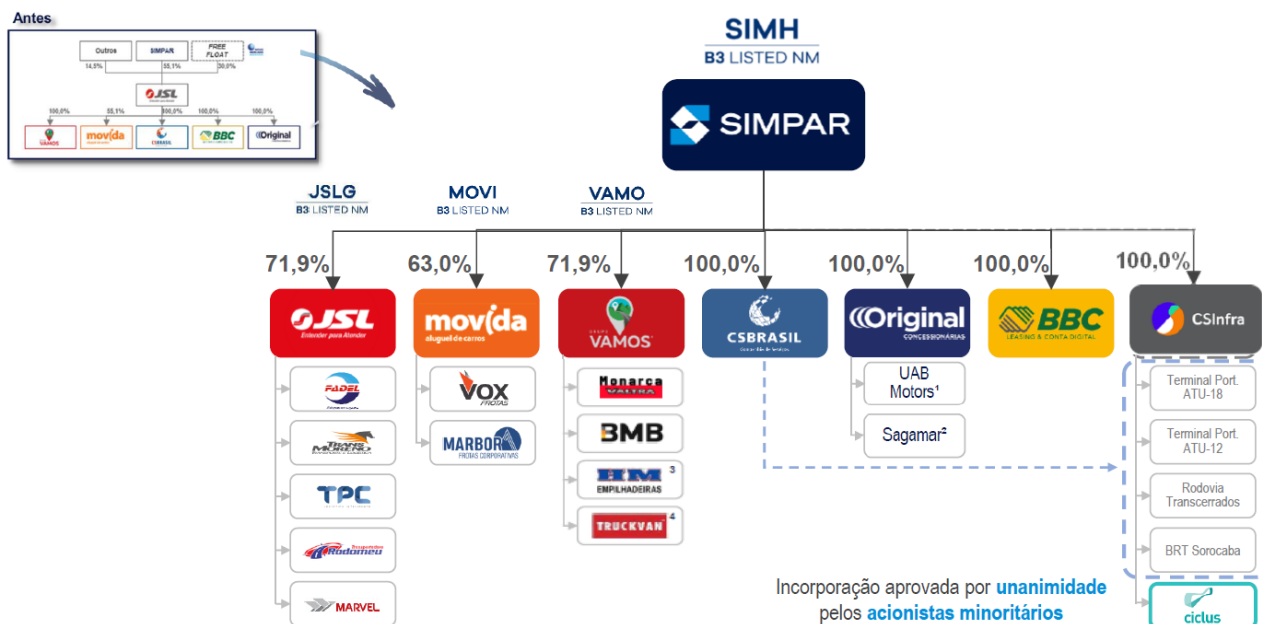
Antes

Outros SIMPAR FREE FLOAT
14,5% 55,1% 30,0%
JSL
100,0% 55,1% 100,0% 100,0% 100,0%
VAMOS movida CSBRASIL BBC Original

SIMH
B3 LISTED NM

SIMPAR

JSLG
B3 LISTED NM

MOVI
B3 LISTED NM

VAMO
B3 LISTED NM

71,9% 63,0% 71,9% 100,0% 100,0% 100,0% 100,0%

JSL
Entender para Atender

movida
aluguel de carros

GRUPO VAMOS

CSBRASIL

Original
CONCESSIONÁRIAS

BBC
LEASING & CONTA DIGITAL

CSInfra

FADEL

TRANSMORENO

TPC

Transportes Rodomeu

MARVEL

VOX FROTAS

MARBOR FROTAS CORPORATIVAS

Monarca VALTRA

BMB

HM EMPILHADEIRAS $^3$

TRUCKVAN $^4$

UAB Motors¹

Sagamar²

Terminal Port. ATU-18

Terminal Port. ATU-12

Rodovia Transcerrados

BRT Sorocaba

ciclus

Incorporação aprovada por unanimidade pelos acionistas minoritários